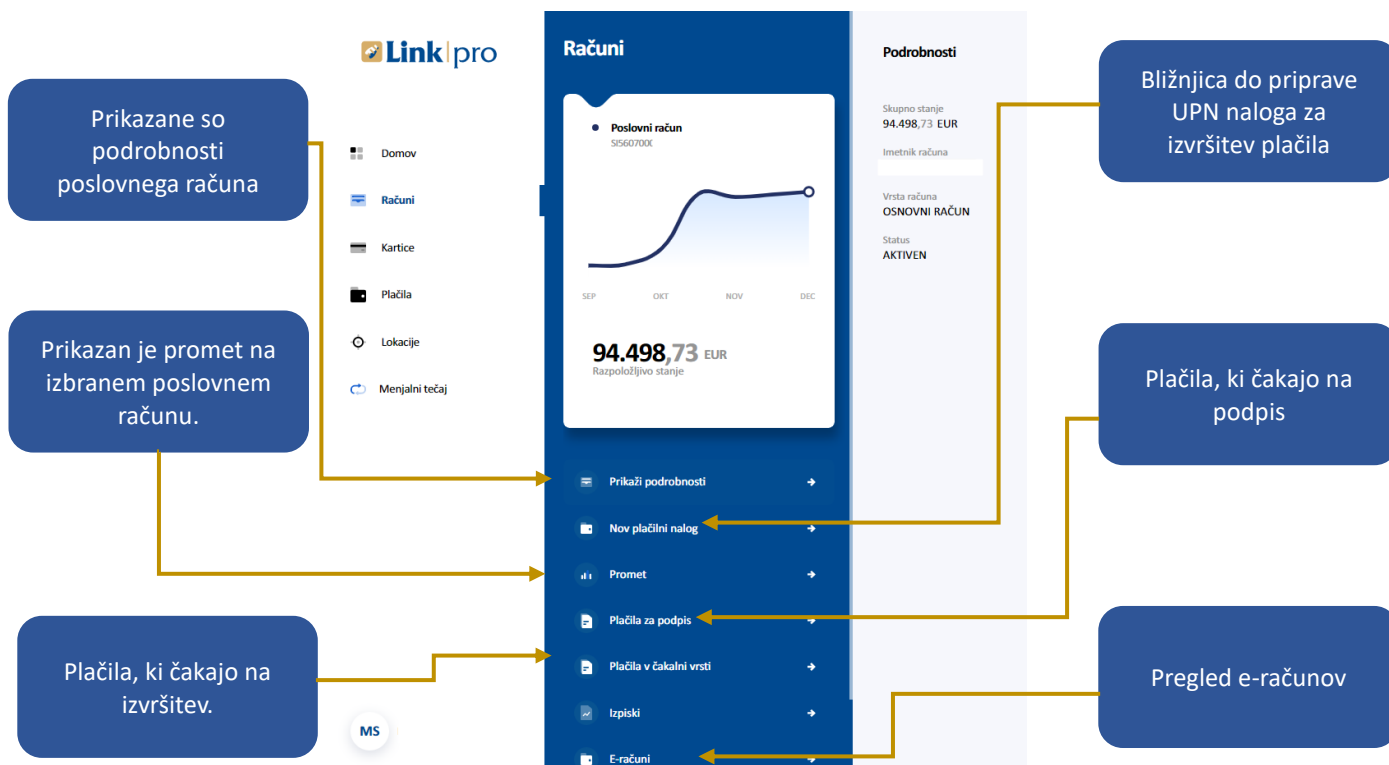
Link|pro

Prikazane so podrobnosti poslovnega računa

Domov

Računi

Kartice

Plačila

Lokacije

Menjalni tečaj

Prikazan je promet na izbranem poslovnem računu.

Plačila, ki čakajo na izvršitev.

MS

Računi

Poslovni račun
SI560700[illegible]

SEP OKT NOV DEC

94.498,73 EUR
Razpoložljivo stanje

Prikaži podrobnosti

Nov plačilni nalog

Promet

Plačila za podpis

Plačila v čakalni vrsti

Izpiski

E-računi

Podrobnosti

Skupno stanje
94.498,73 EUR

Imetnik računa

Vrsta računa
OSNOVNI RAČUN

Status
AKTIVEN

Bližnjica do priprave UPN naloga za izvršitev plačila

Plačila, ki čakajo na podpis

Pregled e-računov